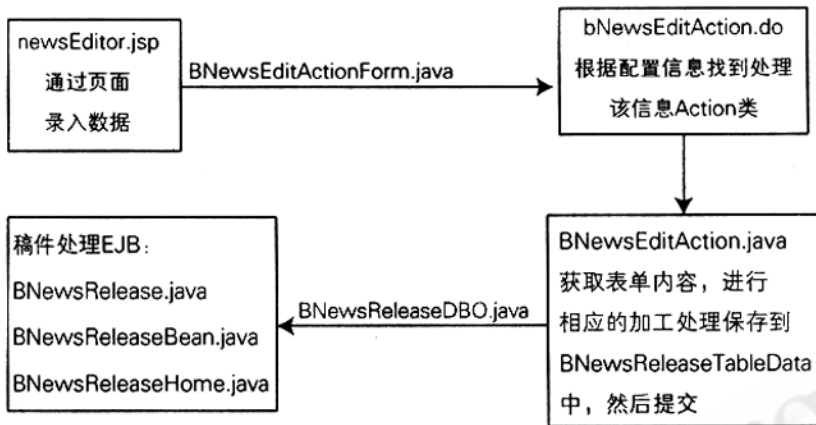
newsEditor.jsp
通过页面
录入数据

BNewsEditActionForm.java

bNewsEditAction.do
根据配置信息找到处理
该信息Action类

BNewsEditAction.java
获取表单内容，进行
相应的加工处理保存到
BNewsReleaseTableData
中，然后提交

BNewsReleaseDBO.java

稿件处理EJB：
BNewsRelease.java
BNewsReleaseBean.java
BNewsReleaseHome.java